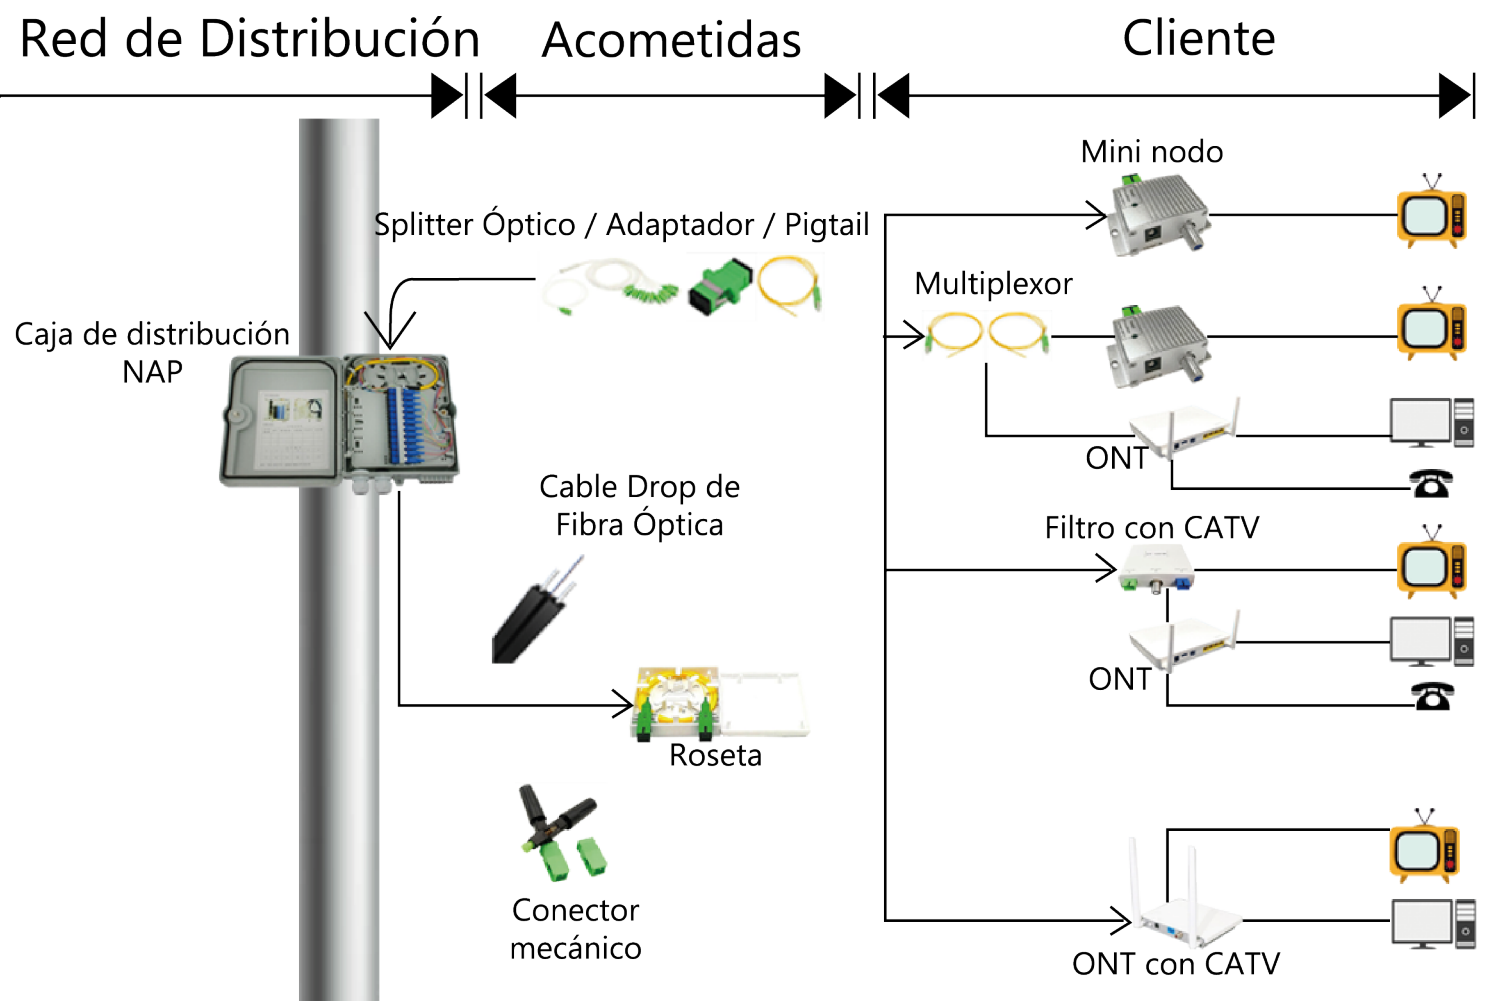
Red de Distribución

Acometidas

Cliente

Caja de distribución NAP

Splitter Óptico / Adaptador / Pigtail

Cable Drop de Fibra Óptica

Roseta

Conector mecánico

Mini nodo

Multiplexor

ONT

Filtro con CATV

ONT

ONT con CATV